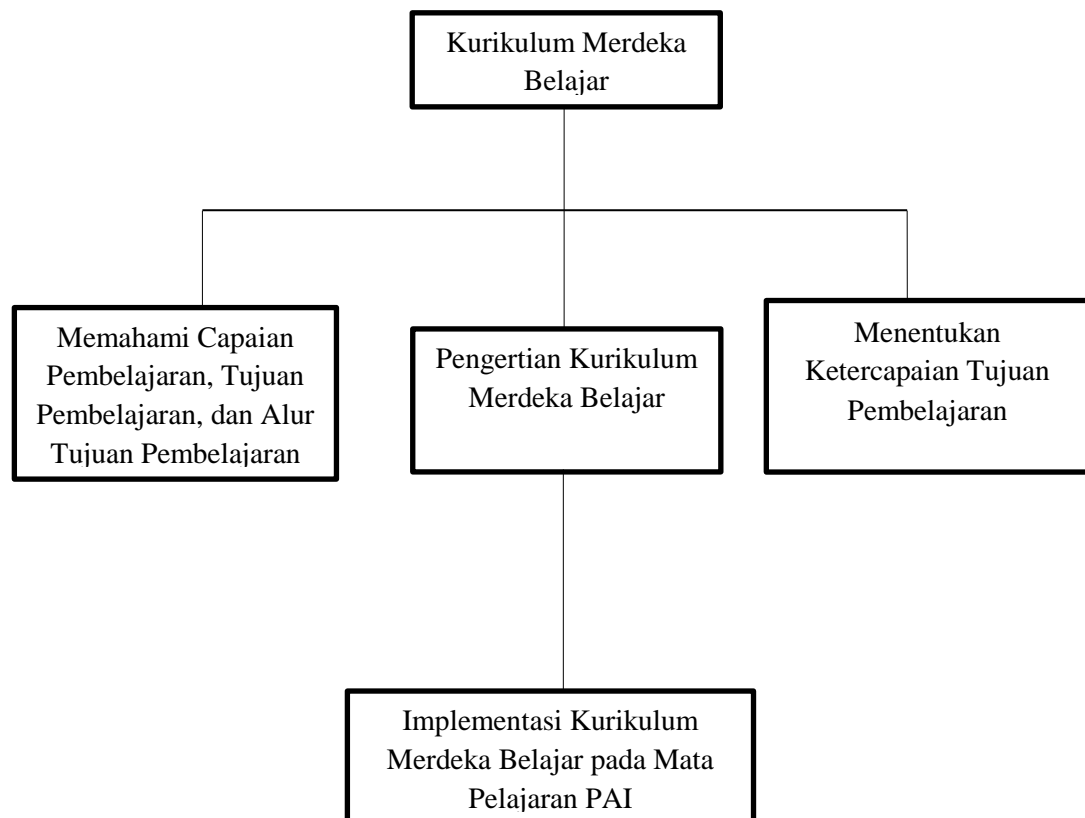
Kurikulum Merdeka Belajar

Memahami Capaian Pembelajaran, Tujuan Pembelajaran, dan Alur Tujuan Pembelajaran

Pengertian Kurikulum Merdeka Belajar

Menentukan Ketercapaian Tujuan Pembelajaran

Implementasi Kurikulum Merdeka Belajar pada Mata Pelajaran PAI